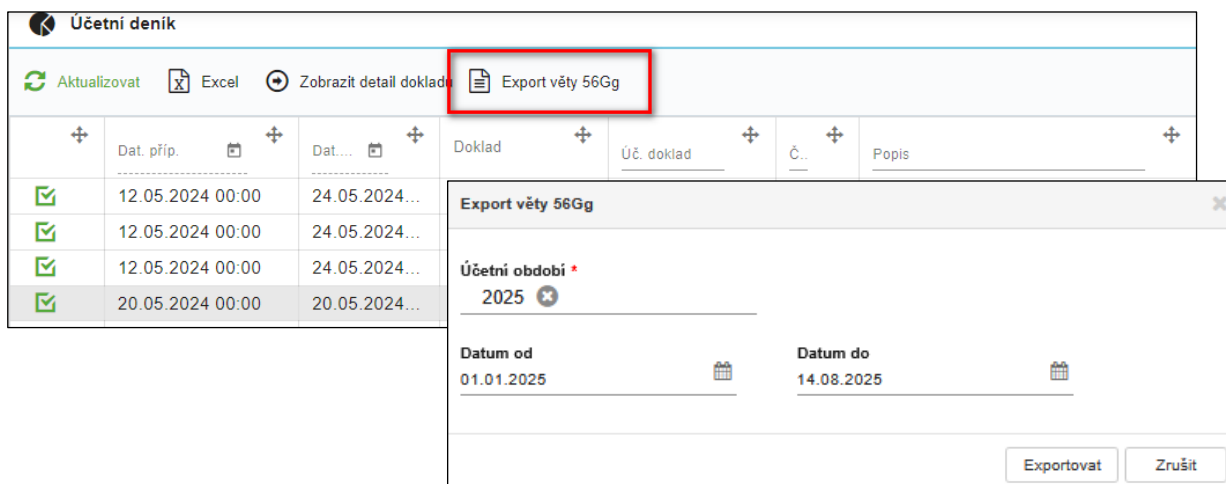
Účetní deník

Aktualizovat   Excel   Zobrazit detail dokladu   Export věty 56Gg

| | Dat. příp. | Dat.... | Doklad | Úč. doklad | Č.. | Popis |
|---|---|---|---|---|---|---|
| | 12.05.2024 00:00 | 24.05.2024... | | | | |
| | 12.05.2024 00:00 | 24.05.2024... | | | | |
| | 12.05.2024 00:00 | 24.05.2024... | | | | |
| | 20.05.2024 00:00 | 20.05.2024... | | | | |

Export věty 56Gg

Účetní období *
2025

Datum od
01.01.2025

Datum do
14.08.2025

Exportovat   Zrušit